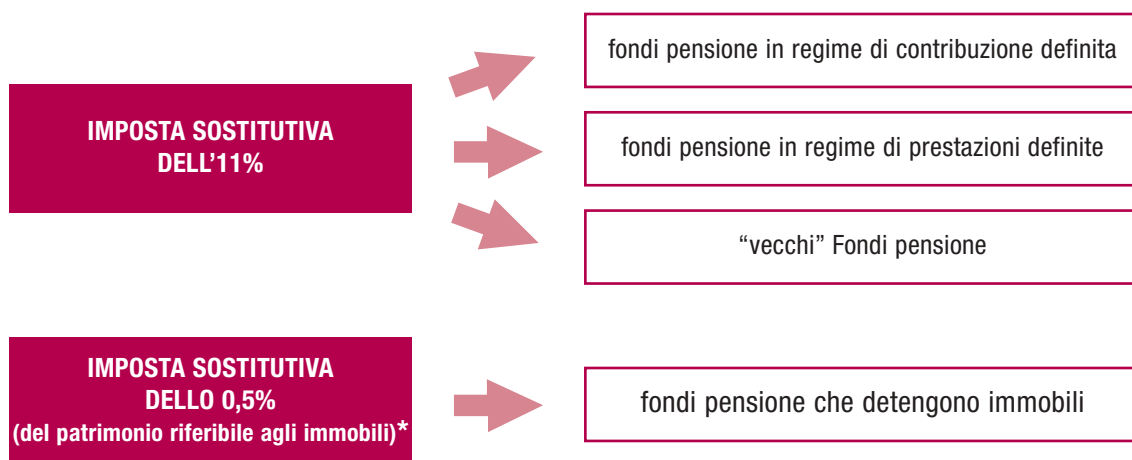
IMPOSTA SOSTITUTIVA DELL'11%

fondi pensione in regime di contribuzione definita

fondi pensione in regime di prestazioni definite

"vecchi" Fondi pensione

IMPOSTA SOSTITUTIVA DELLO 0,5% (del patrimonio riferibile agli immobili)*

fondi pensione che detengono immobili